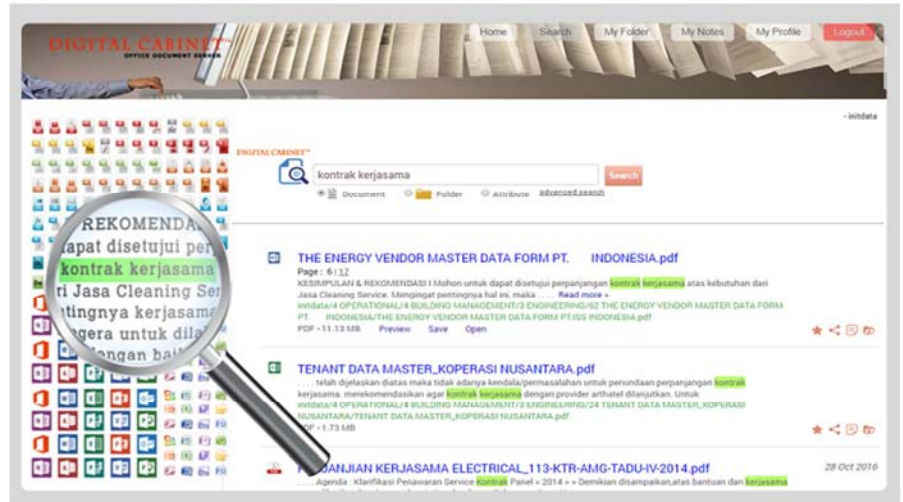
DIGITAL CABINET
OFFICE DOCUMENT SERVER

Home Search My Folder My Notes My Profile Logout

- initdata

DIGITAL CABINET

kontrak kerjasama Search

Document Folder Attribute advanced search

REKOMENDA
dapat disetujui per
kontrak kerjasama
ri Jasa Cleaning Ser
tingnya kerjasama
egera untuk dila
ngan bai

THE ENERGY VENDOR MASTER DATA FORM PT. INDONESIA.pdf
Page : 6 | 17
KESIMPULAN & REKOMENDASI I Mohon untuk dapat disetujui perpanjangan kontrak kerjasama atas kebutuhan dari Jasa Cleaning Service. Mengingat pentingnya hal ini, maka . . . . Read more »
initdata/4 OPERATIONAL/4 BUILDING MANAGEMENT/3 ENGINEERING/62 THE ENERGY VENDOR MASTER DATA FORM PT. INDONESIA/THE ENERGY VENDOR MASTER DATA FORM PT.ISS INDONESIA.pdf
PDF - 11.13 MB Preview Save Open

TENANT DATA MASTER_KOPERASI NUSANTARA.pdf
. . . . telah dijelaskan diatas maka tidak adanya kendala/permasalahan untuk penundaan perpanjangan kontrak kerjasama. merekomendasikan agar kontrak kerjasama dengan provider arthatel dilanjutkan. Untuk
initdata/4 OPERATIONAL/4 BUILDING MANAGEMENT/3 ENGINEERING/24 TENANT DATA MASTER_KOPERASI NUSANTARA/TENANT DATA MASTER_KOPERASI NUSANTARA.pdf
PDF - 1.73 MB

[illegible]ANJIAN KERJASAMA ELECTRICAL_113-KTR-AMG-TADU-IV-2014.pdf
28 Oct 2016
. . . . Agenda : Klarifikasi Penawaran Service Kontrak Panel » 2014 » » Demikian disampaikan,atas bantuan dan kerjasama